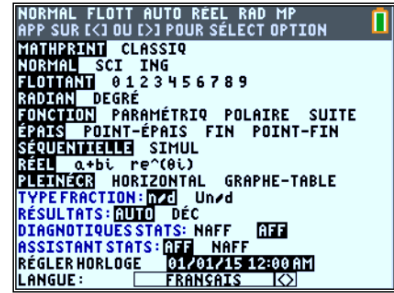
NORMAL FLOTT AUTO RÉEL RAD MP
APP SUR [<] OU [>] POUR SÉLECT OPTION
MATHPRINT CLASSIQ
NORMAL SCI ING
FLOTTANT 0 1 2 3 4 5 6 7 8 9
RADIAN DEGRÉ
FONCTION PARAMÉTRIQ POLAIRE SUITE
ÉPAIS POINT-ÉPAIS FIN POINT-FIN
SÉQUENTIELLE SIMUL
RÉEL a+bi re^(θi)
PLEINÉCR HORIZONTAL GRAPHE-TABLE
TYPE FRACTION: n/d Un/d
RÉSULTATS: AUTO DÉC
DIAGNOTIQUES STATS: NAFF AFF
ASSISTANT STATS: AFF NAFF
RÉGLER HORLOGE 01/01/15 12:00 AM
LANGUE: FRANÇAIS